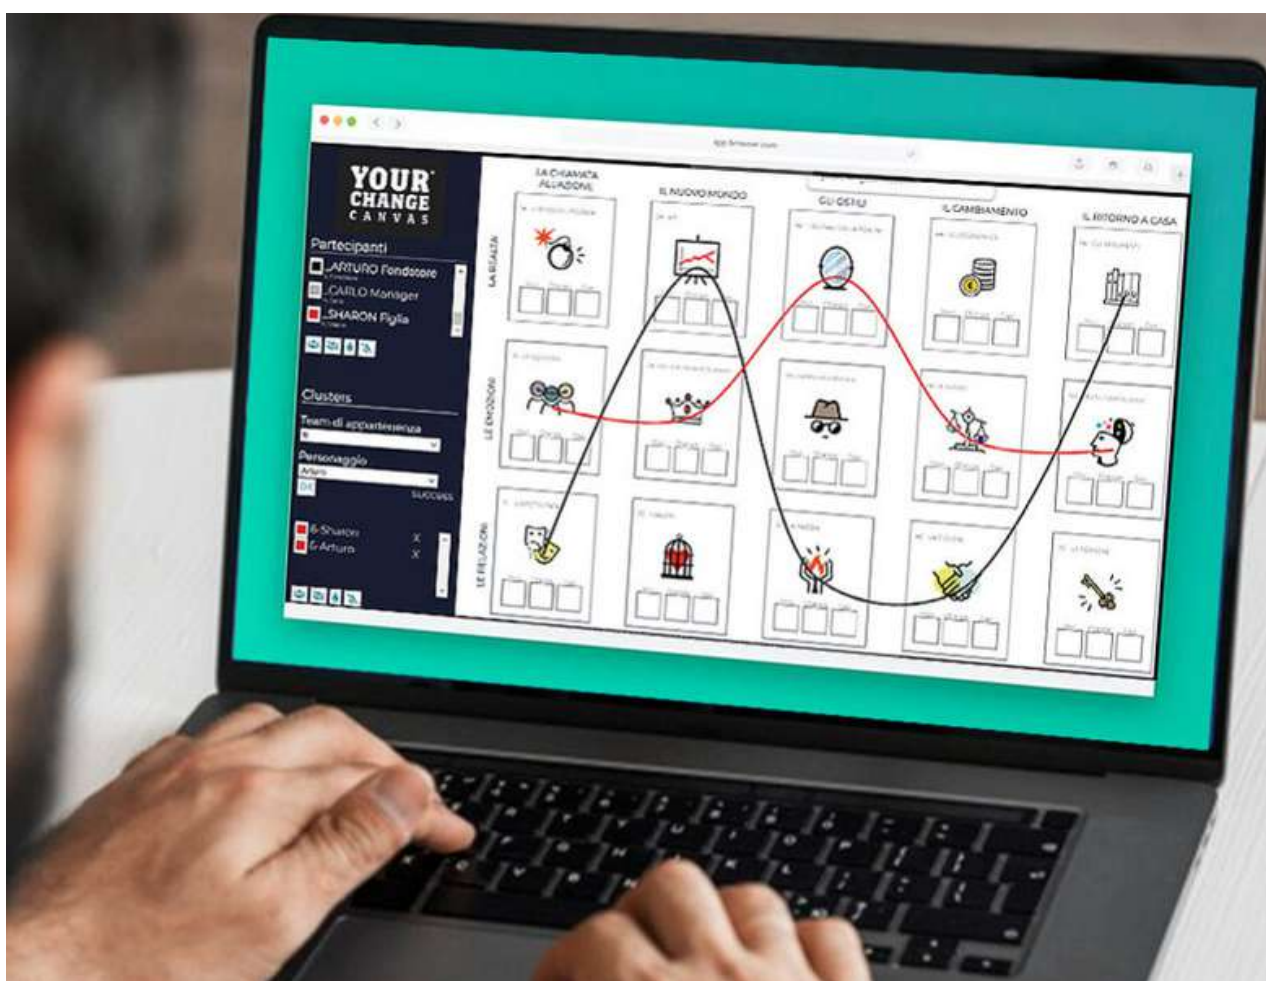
YOUR CHANGE CANVAS

Partecipanti
_ARTURO Fondatore
_CARLO Manager
_SHARON Figlia

Clusters
Team di appartenenza
Personaggio
Arturo
SUCCESS
6-Sharon X
6-Arturo X

LA CHIAMATA ALL'AZIONE
IL NUOVO MONDO
GLI OSTILI
IL CAMBIAMENTO
IL RITORNO A CASA

LA REALTÀ
LE EMOZIONI
LE RELAZIONI